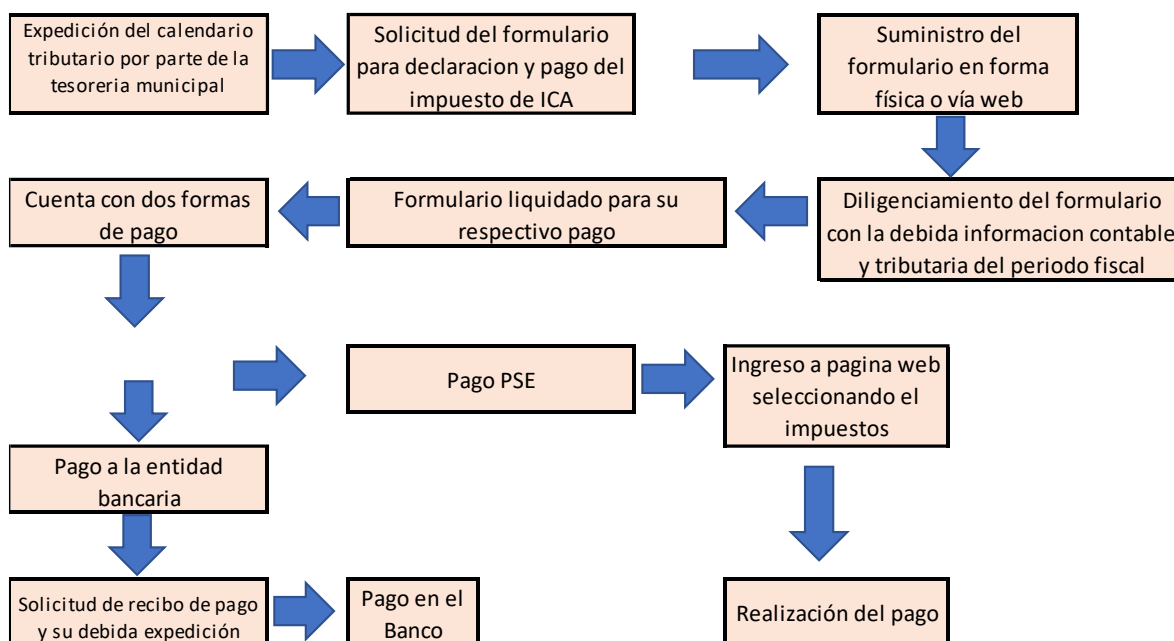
Expedición del calendario tributario por parte de la tesoreria municipal

Solicitud del formulario para declaracion y pago del impuesto de ICA

Suministro del formulario en forma física o vía web

Diligenciamiento del formulario con la debida informacion contable y tributaria del periodo fiscal

Formulario liquidado para su respectivo pago

Cuenta con dos formas de pago

Pago PSE

Ingreso a pagina web seleccionando el impuestos

Realización del pago

Pago a la entidad bancaria

Solicitud de recibo de pago y su debida expedición

Pago en el Banco